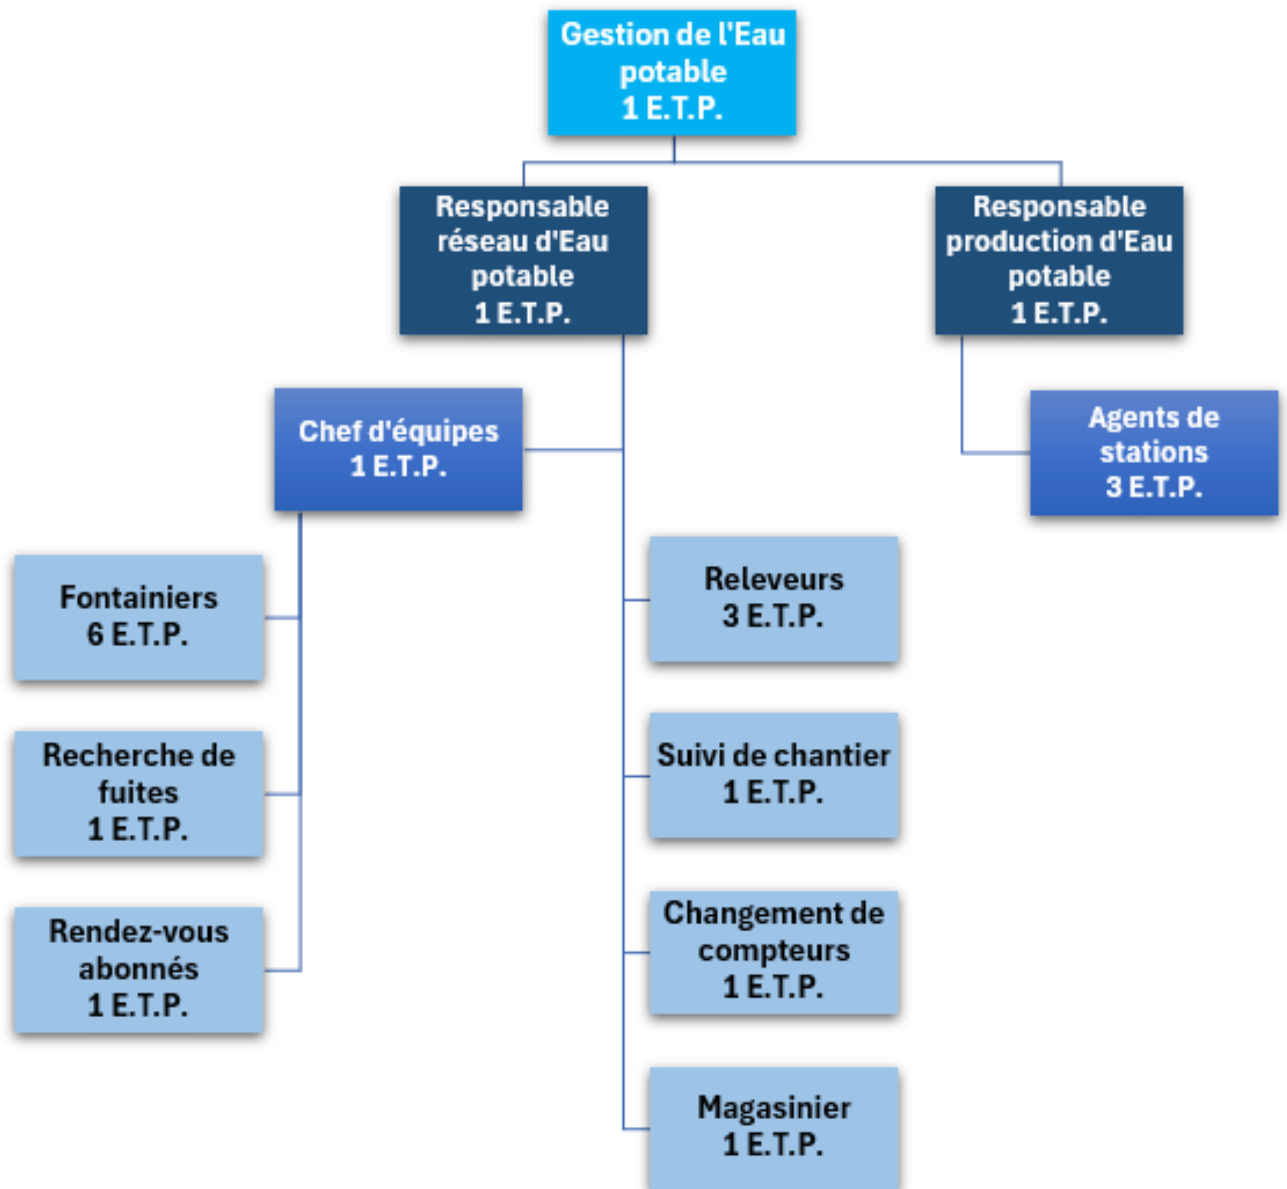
Gestion de l'Eau potable
1 E.T.P.

Responsable réseau d'Eau potable
1 E.T.P.

Responsable production d'Eau potable
1 E.T.P.

Chef d'équipes
1 E.T.P.

Agents de stations
3 E.T.P.

Fontainiers
6 E.T.P.

Recherche de fuites
1 E.T.P.

Rendez-vous abonnés
1 E.T.P.

Releveurs
3 E.T.P.

Suivi de chantier
1 E.T.P.

Changement de compteurs
1 E.T.P.

Magasinier
1 E.T.P.